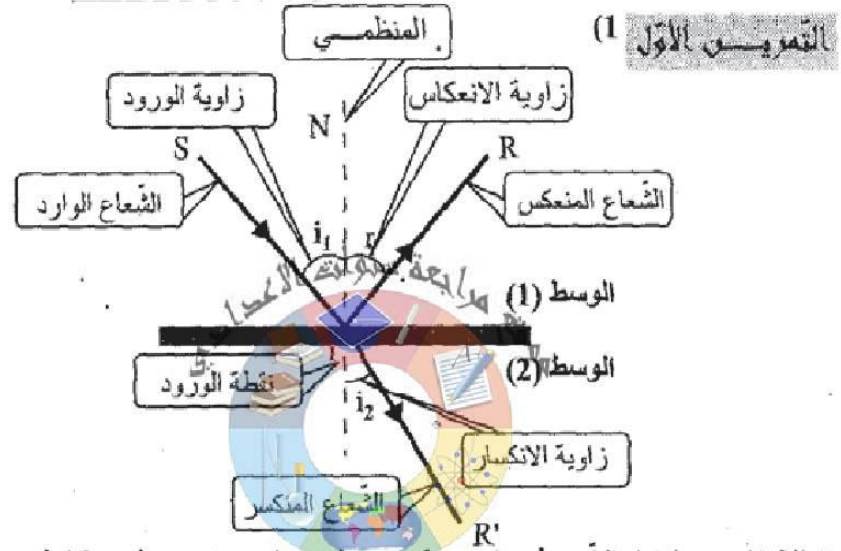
التمريـــن الأوّل 1)

المنظمـــي .

زاوية الورود

زاوية الانعكاس

N

S

R

الشّعاع الوارد

الشّعاع المنعكس

$i_1$

r

مراجعة بسوالف الأعدادي

الوسط (1)

I

الوسط (2)

نقطة الورود

$i_2$

زاوية الانكسار

الشّعاع المنكسر

R'